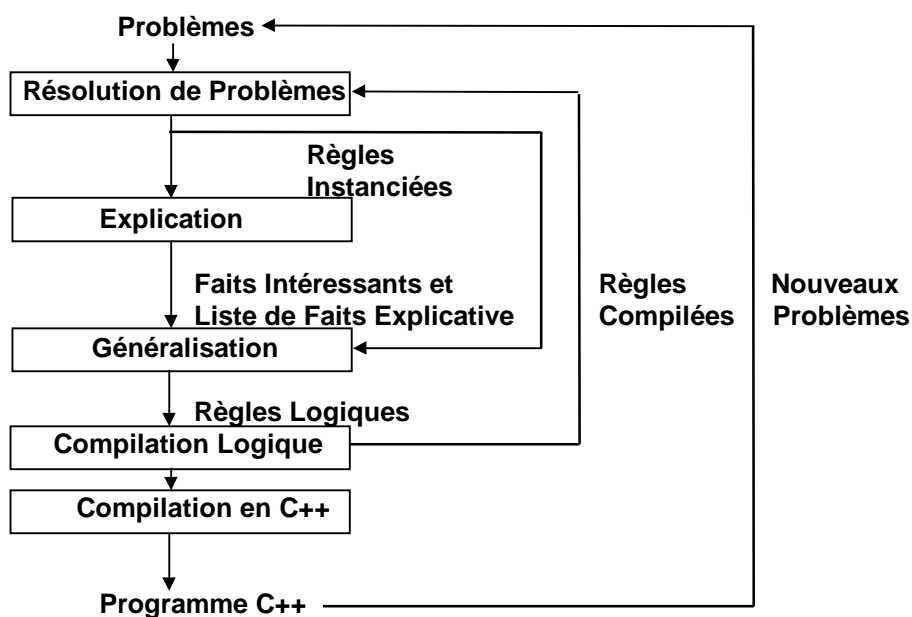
Problèmes

Résolution de Problèmes

Règles Instanciées

Explication

Faits Intéressants et Liste de Faits Explicative

Règles Compilées

Nouveaux Problèmes

Généralisation

Règles Logiques

Compilation Logique

Compilation en C++

Programme C++